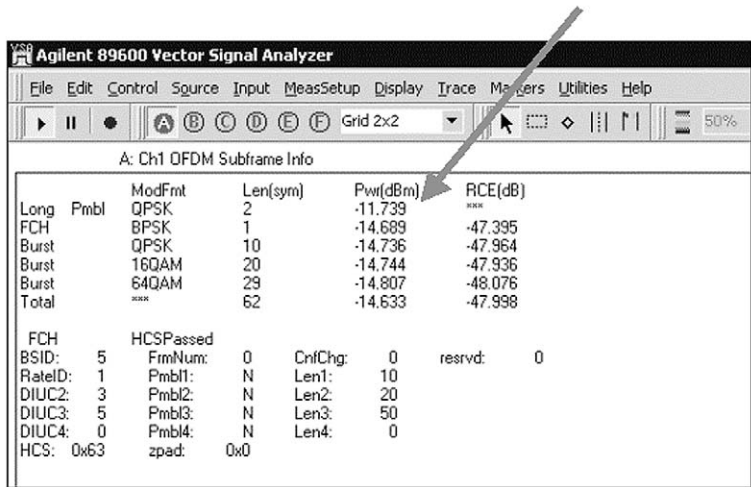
Agilent 89600 Vector Signal Analyzer

File Edit Control Source Input MeasSetup Display Trace Markers Utilities Help

A B C D E F Grid 2x2 50%

A: Ch1 OFDM Subframe Info

| | ModFmt | Len(sym) | Pwr(dBm) | RCE(dB) |
|---|---|---|---|---|
| Long Pmbl | QPSK | 2 | -11.739 | *** |
| FCH | BPSK | 1 | -14.689 | -47.395 |
| Burst | QPSK | 10 | -14.736 | -47.964 |
| Burst | 16QAM | 20 | -14.744 | -47.936 |
| Burst | 64QAM | 29 | -14.807 | -48.076 |
| Total | *** | 62 | -14.633 | -47.998 |

FCH HCSPassed

| | | | | | | | |
|---|---|---|---|---|---|---|---|
| BSID: | 5 | FrmNum: | 0 | CnfChg: | 0 | resrvd: | 0 |
| RateID: | 1 | Pmbl1: | N | Len1: | 10 | | |
| DIUC2: | 3 | Pmbl2: | N | Len2: | 20 | | |
| DIUC3: | 5 | Pmbl3: | N | Len3: | 50 | | |
| DIUC4: | 0 | Pmbl4: | N | Len4: | 0 | | |
| HCS: | 0x63 | zpad: | 0x0 | | | | |